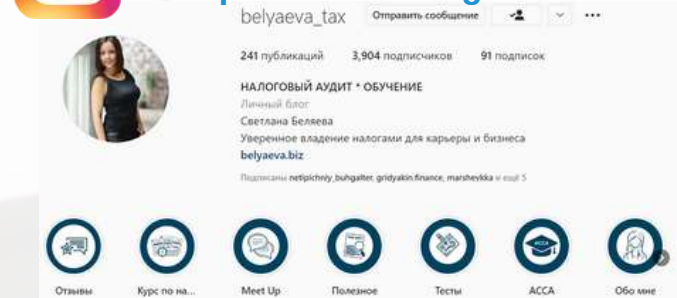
belyaeva_tax Отправить сообщение

241 публикаций 3,904 подписчиков 91 подписок

НАЛОГОВЫЙ АУДИТ * ОБУЧЕНИЕ
Личный блог
Светлана Беляева
Уверенное владение налогами для карьеры и бизнеса
belyaeva.biz

Подписаны netipichniy_buhgalter, gridyakin.finance, marshevkka и ещё 5

Отзывы
Курс по на...
Meet Up
Полезное
Тесты
ACCA
Обо мне